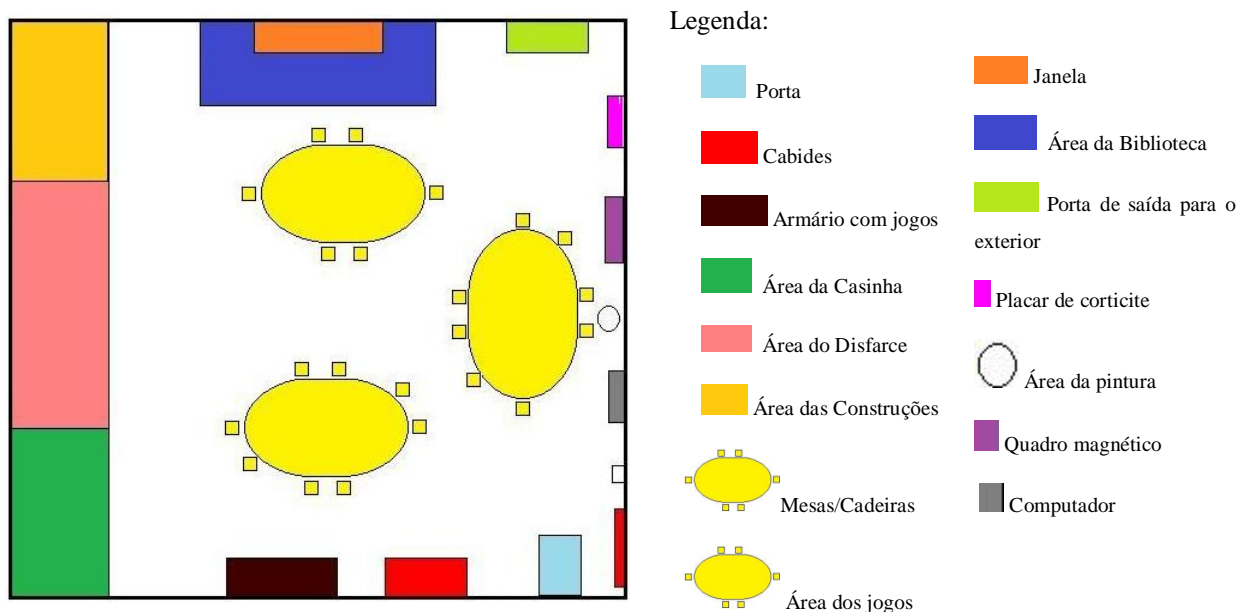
Legenda:

Porta

Cabides

Armário com jogos

Área da Casinha

Área do Disfarce

Área das Construções

Mesas/Cadeiras

Área dos jogos

Janela

Área da Biblioteca

Porta de saída para o exterior

Placar de corticite

Área da pintura

Quadro magnético

Computador